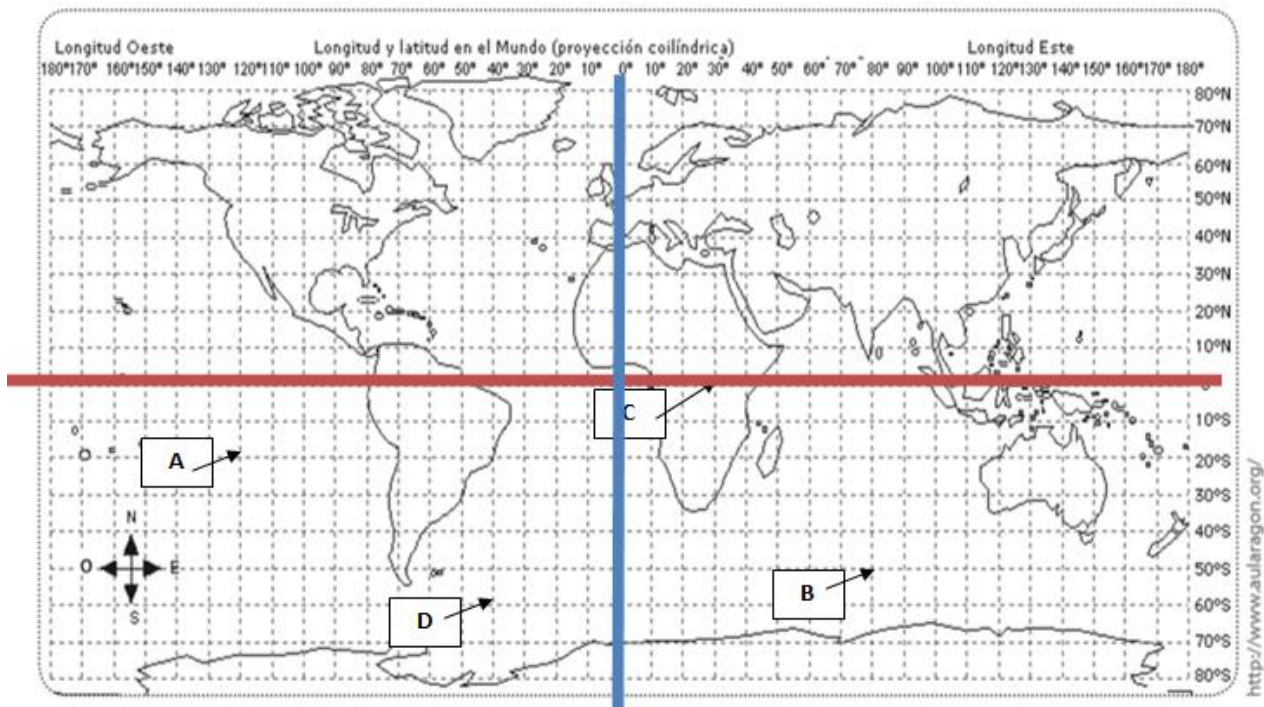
Longitud Oeste

Longitud y latitud en el Mundo (proyección coilíndrica)

Longitud Este

180° 170° 160° 150° 140° 130° 120° 110° 100° 90° 80° 70° 60° 50° 40° 30° 20° 10° 0° 10° 20° 30° 40° 50° 60° 70° 80° 90° 100° 110° 120° 130° 140° 150° 160° 170° 180°

80°N
70°N
60°N
50°N
40°N
30°N
20°N
10°N
0°
10°S
20°S
30°S
40°S
50°S
60°S
70°S
80°S

A

B

C

D

N
O
E
S

http://www.aularagon.org/